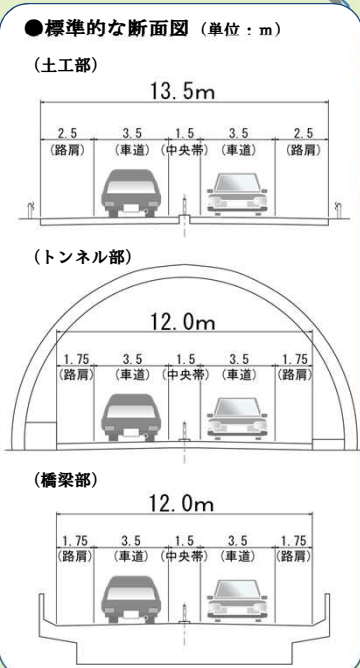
●標準的な断面図（単位：m）

（土工部）

13.5m

| 2.5 | 3.5 | 1.5 | 3.5 | 2.5 |
|---|---|---|---|---|
| （路肩） | （車道） | （中央帯） | （車道） | （路肩） |

（トンネル部）

12.0m

| 1.75 | 3.5 | 1.5 | 3.5 | 1.75 |
|---|---|---|---|---|
| （路肩） | （車道） | （中央帯） | （車道） | （路肩） |

（橋梁部）

12.0m

| 1.75 | 3.5 | 1.5 | 3.5 | 1.75 |
|---|---|---|---|---|
| （路肩） | （車道） | （中央帯） | （車道） | （路肩） |